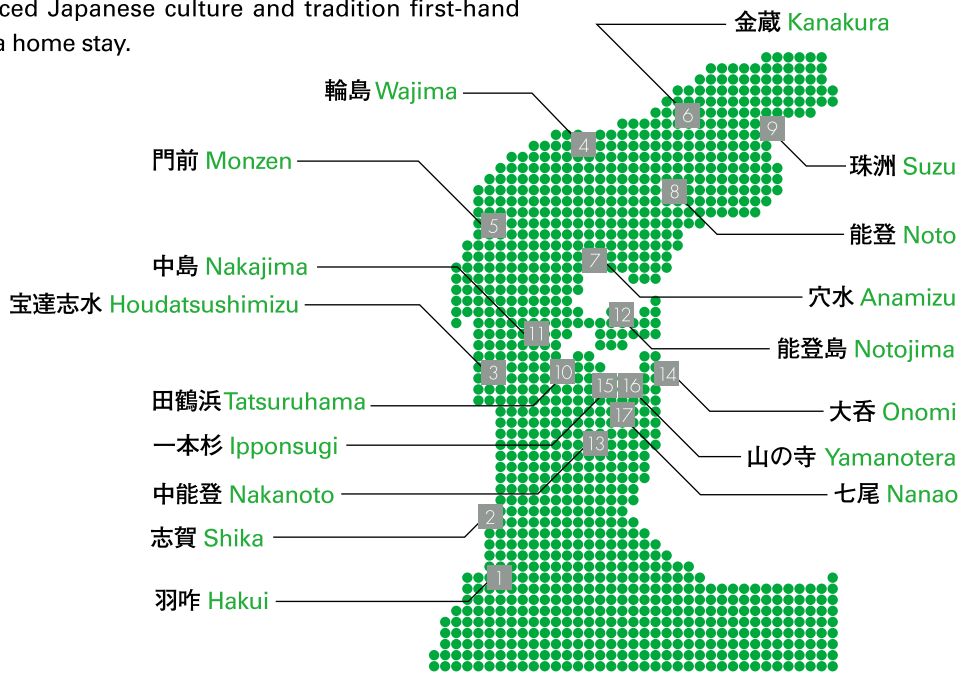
ced Japanese culture and tradition first-hand a home stay.

金蔵 Kanakura
輪島 Wajima
門前 Monzen
珠洲 Suzu
能登 Noto
中島 Nakajima
宝達志水 Houdatsushimizu
穴水 Anamizu
能登島 Notojima
田鶴浜 Tatsuruhama
大呑 Onomi
一本杉 Ipponsugi
山の寺 Yamanotera
中能登 Nakanoto
七尾 Nanao
志賀 Shika
羽咋 Hakui

6
9
4
8
5
7
12
11
3
10
14
15
16
17
13
2
1